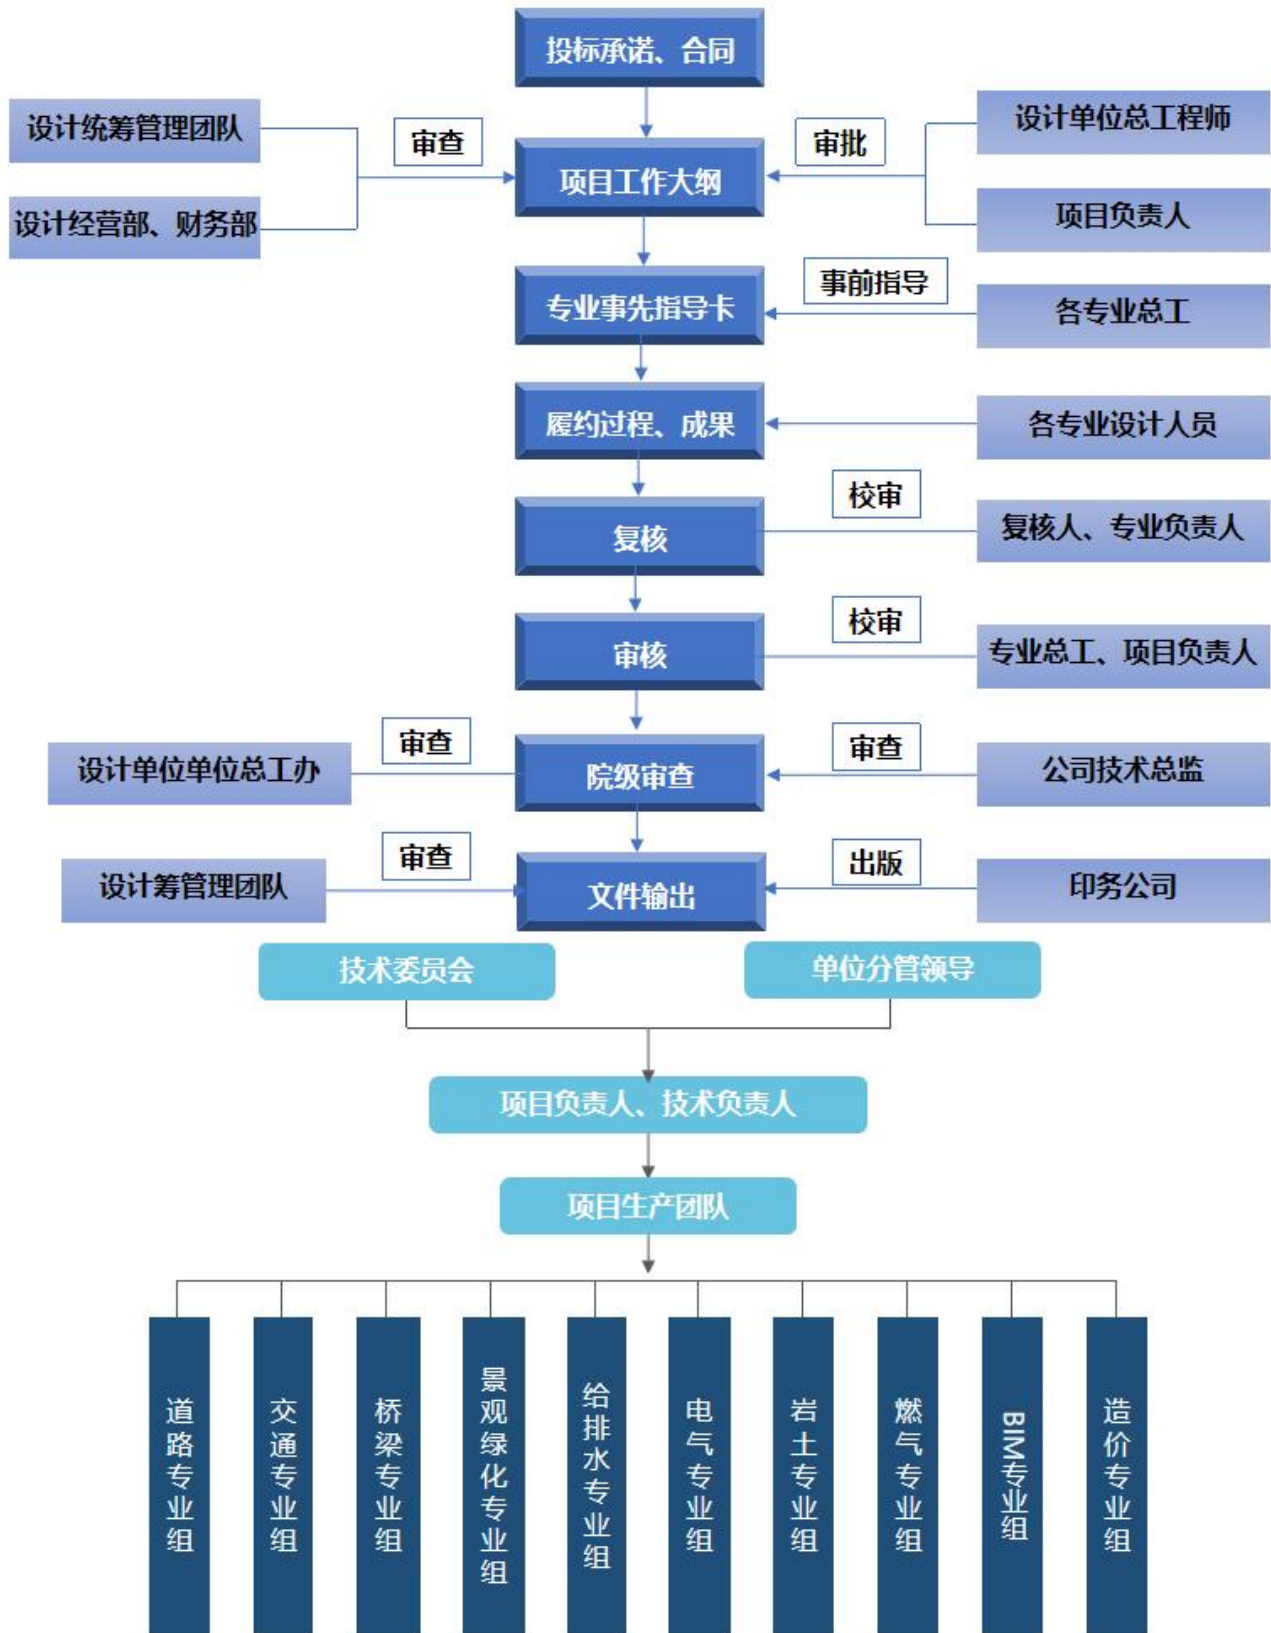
投标承诺、合同

设计统筹管理团队

设计经营部、财务部

审查

项目工作大纲

审批

设计单位总工程师

项目负责人

专业事先指导卡

事前指导

各专业总工

履约过程、成果

各专业设计人员

复核

校审

复核人、专业负责人

审核

校审

专业总工、项目负责人

设计单位单位总工办

审查

院级审查

审查

公司技术总监

设计筹管理团队

审查

文件输出

出版

印务公司

技术委员会

单位分管领导

项目负责人、技术负责人

项目生产团队

道路专业组

交通专业组

桥梁专业组

景观绿化专业组

给排水专业组

电气专业组

岩土专业组

燃气专业组

BIM专业组

造价专业组